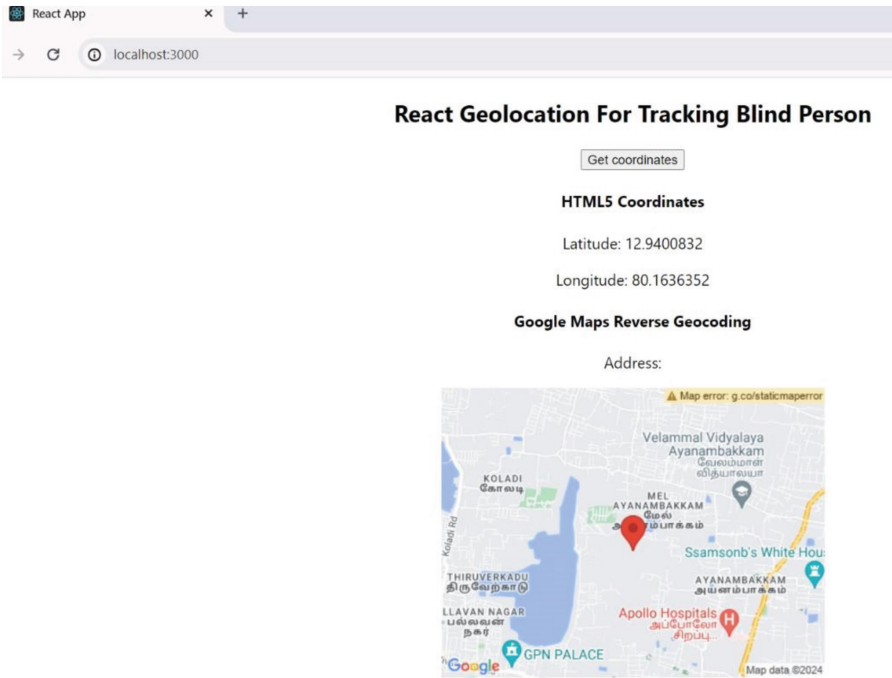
React App
×
+
localhost:3000

React Geolocation For Tracking Blind Person

Get coordinates

HTML5 Coordinates

Latitude: 12.9400832

Longitude: 80.1636352

Google Maps Reverse Geocoding

Address:

Map error: g.co/staticmaperror

Velammal Vidyalaya Ayanambakkam
வேலம்மாள் வித்யாலயா

KOLADI
கோலடி

MEL AYANAMBAKKAM
மேல் அ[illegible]ம்பாக்கம்

Koladi Rd

Ssamsonb's White Hous

THIRUVERKADU
திருவேற்காடு

AYANAMBAKKAM
அயனம்பாக்கம்

LLAVAN NAGAR
பல்லவன் நகர்

Apollo Hospitals
அப்போலோ சிறப்பு...

GPN PALACE

Google

Map data ©2024